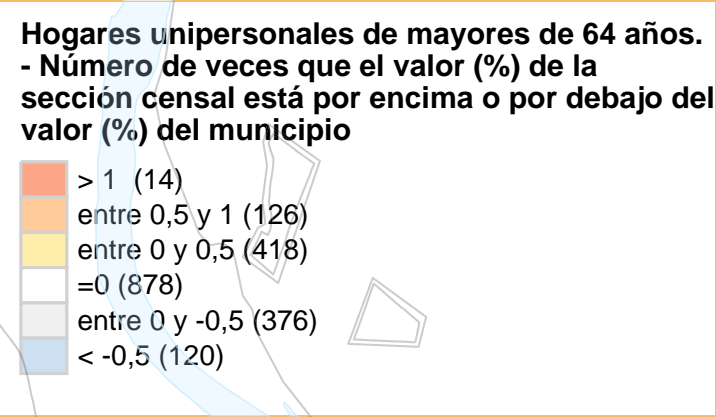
Hogares unipersonales de mayores de 64 años. - Número de veces que el valor (%) de la sección censal está por encima o por debajo del valor (%) del municipio

> 1 (14)
entre 0,5 y 1 (126)
entre 0 y 0,5 (418)
=0 (878)
entre 0 y -0,5 (376)
< -0,5 (120)